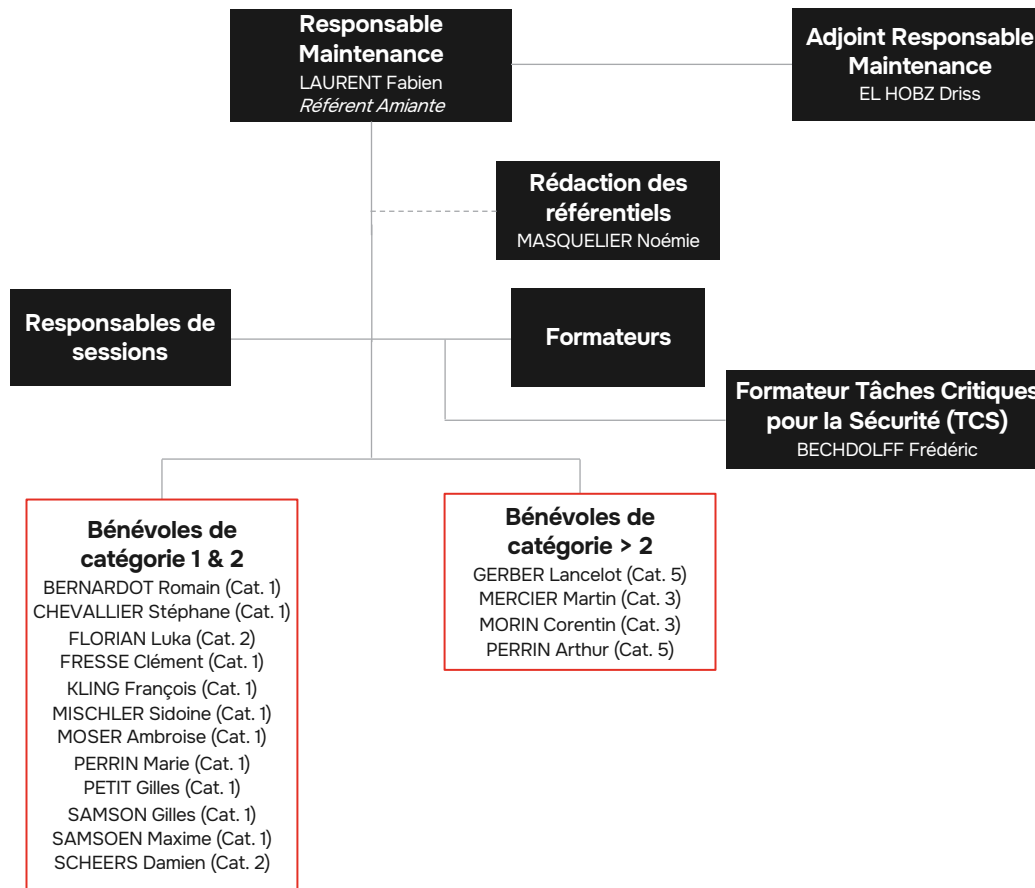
**Responsable Maintenance**
LAURENT Fabien
*Référent Amiante*

**Adjoint Responsable Maintenance**
EL HOBZ Driss

**Rédaction des référentiels**
MASQUELIER Noémie

**Responsables de sessions**

**Formateurs**

**Formateur Tâches Critiques pour la Sécurité (TCS)**
BECHDOLFF Frédéric

**Bénévoles de catégorie 1 & 2**
BERNARDOT Romain (Cat. 1)
CHEVALLIER Stéphane (Cat. 1)
FLORIAN Luka (Cat. 2)
FRESSE Clément (Cat. 1)
KLING François (Cat. 1)
MISCHLER Sidoine (Cat. 1)
MOSER Ambroise (Cat. 1)
PERRIN Marie (Cat. 1)
PETIT Gilles (Cat. 1)
SAMSON Gilles (Cat. 1)
SAMSOEN Maxime (Cat. 1)
SCHEERS Damien (Cat. 2)

**Bénévoles de catégorie > 2**
GERBER Lancelot (Cat. 5)
MERCIER Martin (Cat. 3)
MORIN Corentin (Cat. 3)
PERRIN Arthur (Cat. 5)